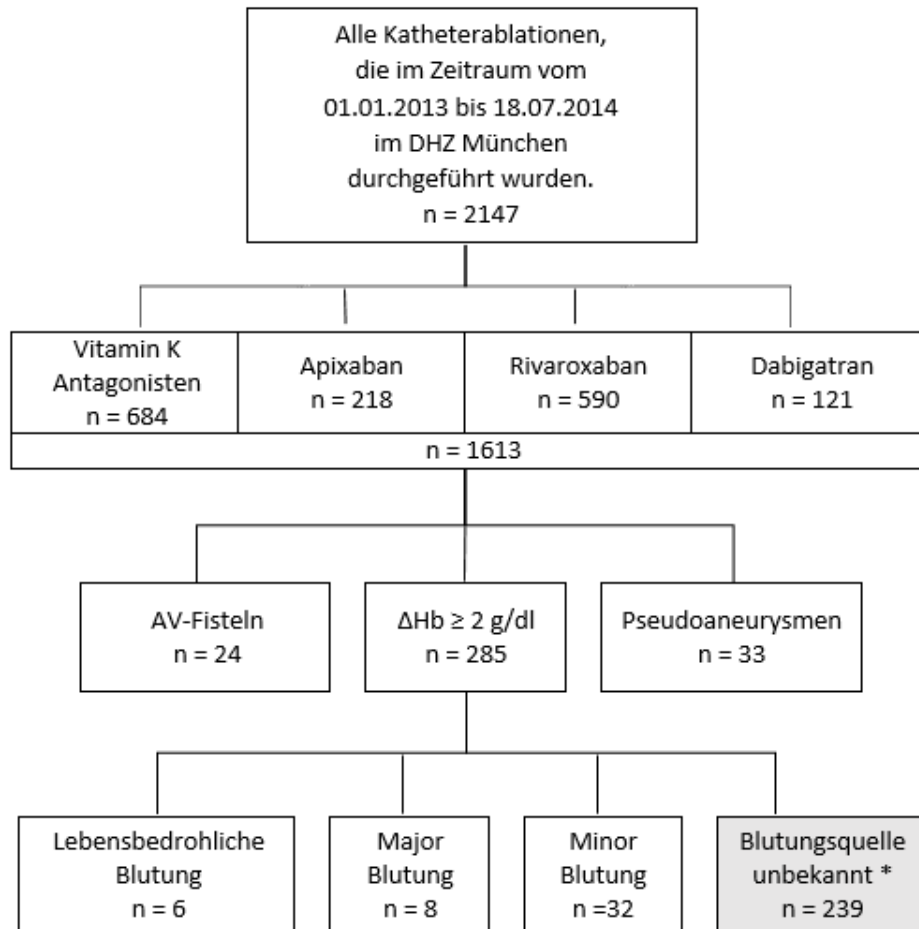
Alle Katheterablationen, die im Zeitraum vom 01.01.2013 bis 18.07.2014 im DHZ München durchgeführt wurden.
n = 2147

Vitamin K Antagonisten
n = 684

Apixaban
n = 218

Rivaroxaban
n = 590

Dabigatran
n = 121

n = 1613

AV-Fisteln
n = 24

ΔHb ≥ 2 g/dl
n = 285

Pseudoaneurysmen
n = 33

Lebensbedrohliche Blutung
n = 6

Major Blutung
n = 8

Minor Blutung
n =32

Blutungsquelle unbekannt *
n = 239